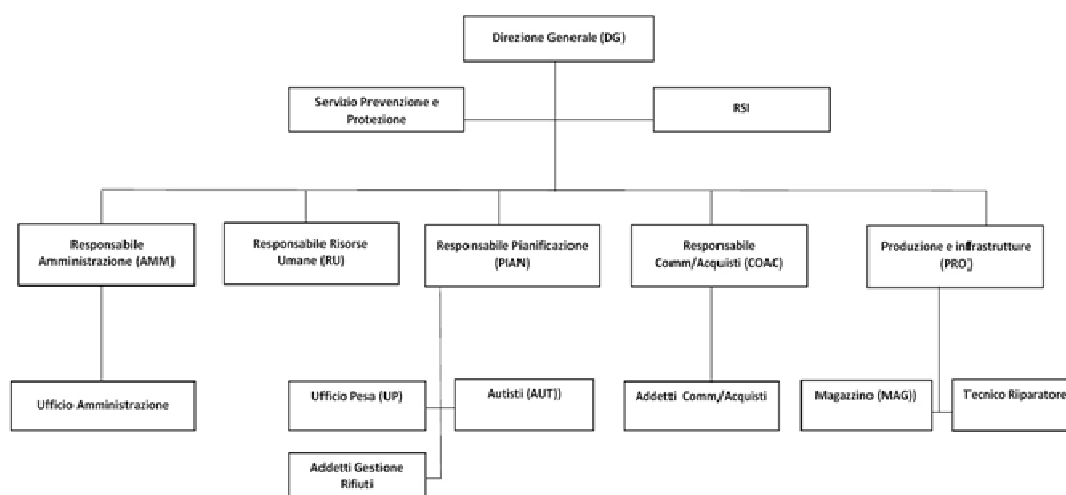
Direzione Generale (DG)

Servizio Prevenzione e Protezione

RSI

Responsabile Amministrazione (AMM)

Responsabile Risorse Umane (RU)

Responsabile Pianificazione (PIAN)

Responsabile Comm/Acquisti (COAC)

Produzione e infrastrutture (PRO)

Ufficio Amministrazione

Ufficio Pesa (UP)

Autisti (AUT))

Addetti Comm/Acquisti

Magazzino (MAG))

Tecnico Riparatore

Addetti Gestione Rifiuti